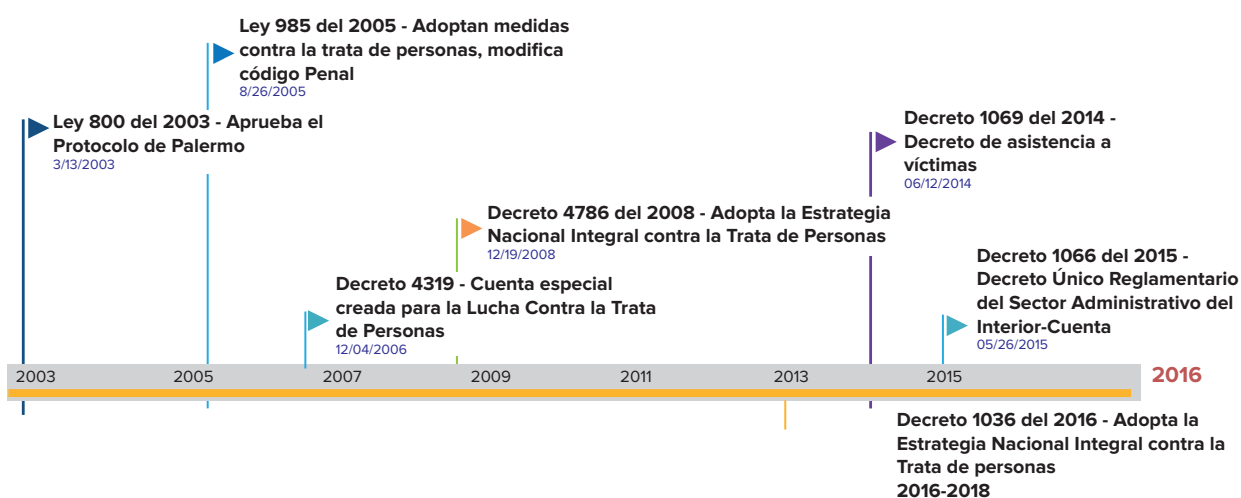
Ley 985 del 2005 - Adoptan medidas contra la trata de personas, modifica código Penal
8/26/2005

Ley 800 del 2003 - Aprueba el Protocolo de Palermo
3/13/2003

Decreto 1069 del 2014 - Decreto de asistencia a víctimas
06/12/2014

Decreto 4786 del 2008 - Adopta la Estrategia Nacional Integral contra la Trata de Personas
12/19/2008

Decreto 1066 del 2015 - Decreto Único Reglamentario del Sector Administrativo del Interior-Cuenta
05/26/2015

Decreto 4319 - Cuenta especial creada para la Lucha Contra la Trata de Personas
12/04/2006

2003 2005 2007 2009 2011 2013 2015 2016

Decreto 1036 del 2016 - Adopta la Estrategia Nacional Integral contra la Trata de personas
2016-2018